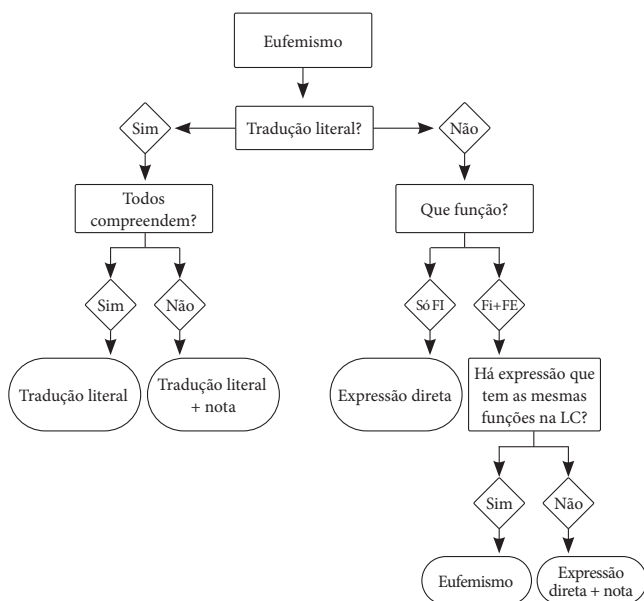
Eufemismo

Tradução literal?

Sim

Não

Todos compreendem?

Que função?

Sim

Não

Só FI

Fi+FE

Tradução literal

Tradução literal + nota

Expressão direta

Há expressão que tem as mesmas funções na LC?

Sim

Não

Eufemismo

Expressão direta + nota